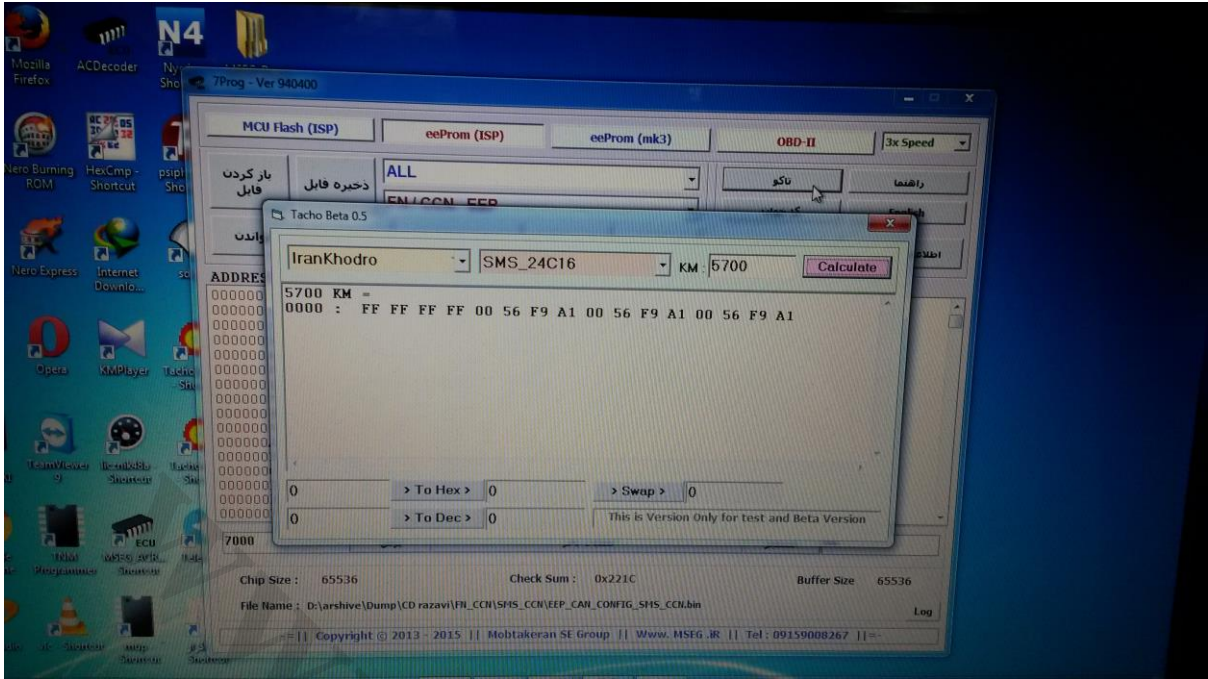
Mozilla Firefox
ACDecoder
N4
Ny Sho
7Prog - Ver 940400
Nero Burning ROM
HexCmp - Shortcut
psipl Sho
Nero Express
Internet Downlo...
Opera
KMPlayer
Tacho - Sh
TeamViewer 9
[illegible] Shortcut
TNM Programmer
MSFG AVR Shortcut
ECU
Shortcut

MCU Flash (ISP)
eeProm (ISP)
eeProm (mk3)
OBD-II
3x Speed
باز کردن فایل
ذخیره فایل
ALL
FN / CCN - EEP
تاکو
راهنما
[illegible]اندن
ADDRES
000000
000000
000000
000000
000000
000000
000000
000000
000000
000000
000000
000000
000000
7000
اطلاع

Tacho Beta 0.5
IranKhodro
SMS_24C16
KM : 5700
Calculate
5700 KM =
0000 : FF FF FF FF 00 56 F9 A1 00 56 F9 A1 00 56 F9 A1
0
> To Hex >
0
> Swap >
0
0
> To Dec >
0
This is Version Only for test and Beta Version

Chip Size : 65536
Check Sum : 0x221C
Buffer Size 65536
File Name : D:\arshive\Dump\CD razavi\FN_CCN\SMS_CCN\EEP_CAN_CONFIG_SMS_CCN.bin
Log
=|| Copyright © 2013 - 2015 || Mobtakeran SE Group || Www. MSFG .IR || Tel : 09159008267 ||=-